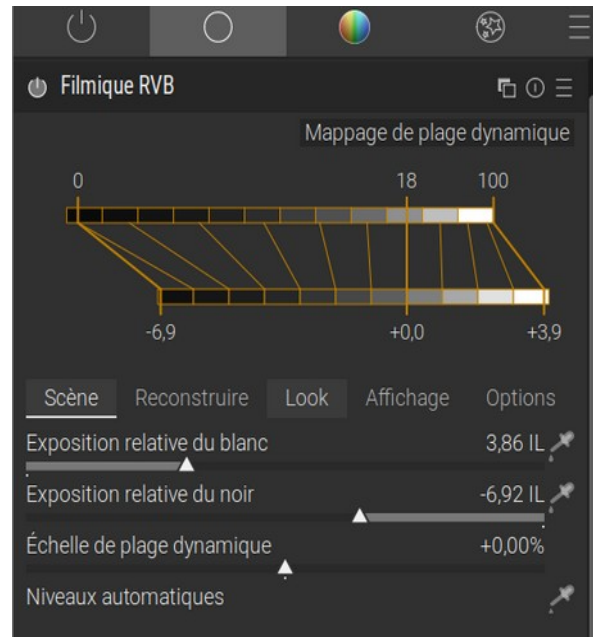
Filmique RVB

Mappage de plage dynamique

0
18
100

-6,9
+0,0
+3,9

Scène
Reconstruire
Look
Affichage
Options

Exposition relative du blanc 3,86 IL

Exposition relative du noir -6,92 IL

Échelle de plage dynamique +0,00%

Niveaux automatiques